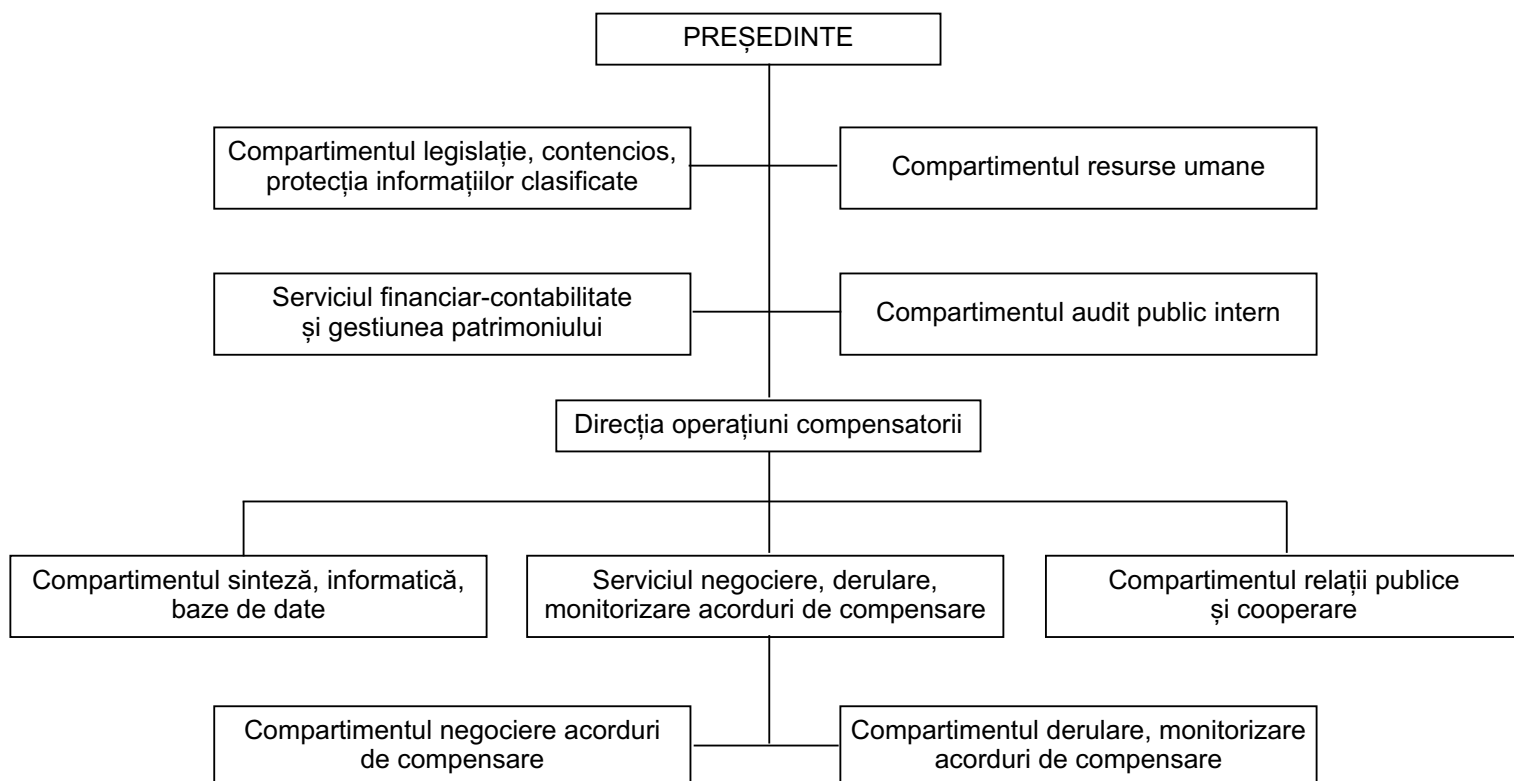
PREȘEDINTE

Compartimentul legislație, contencios, protecția informațiilor clasificate

Compartimentul resurse umane

Serviciul financiar-contabilitate și gestiunea patrimoniului

Compartimentul audit public intern

Direcția operațiuni compensatorii

Compartimentul sinteză, informatică, baze de date

Serviciul negociere, derulare, monitorizare acorduri de compensare

Compartimentul relații publice și cooperare

Compartimentul negociere acorduri de compensare

Compartimentul derulare, monitorizare acorduri de compensare